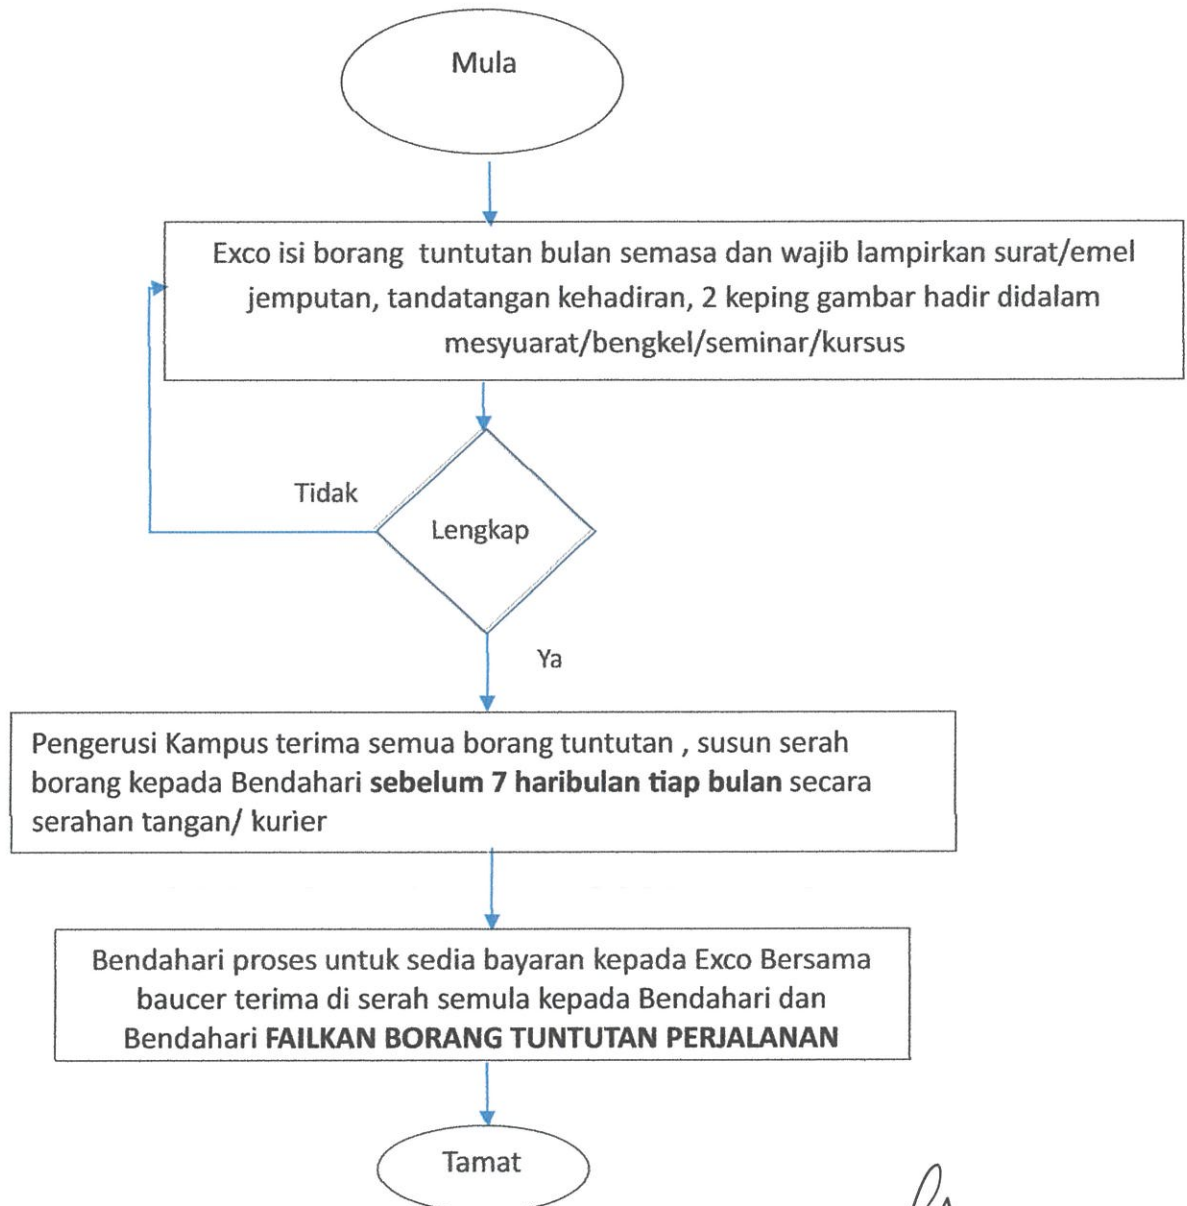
Mula

Exco isi borang tuntutan bulan semasa dan wajib lampirkan surat/emel jemputan, tandatangan kehadiran, 2 keping gambar hadir didalam mesyuarat/bengkel/seminar/kursus

Tidak

Lengkap

Ya

Pengerusi Kampus terima semua borang tuntutan , susun serah borang kepada Bendahari **sebelum 7 haribulan tiap bulan** secara serahan tangan/ kurier

Bendahari proses untuk sedia bayaran kepada Exco Bersama baucer terima di serah semula kepada Bendahari dan Bendahari **FAILKAN BORANG TUNTUTAN PERJALANAN**

Tamat